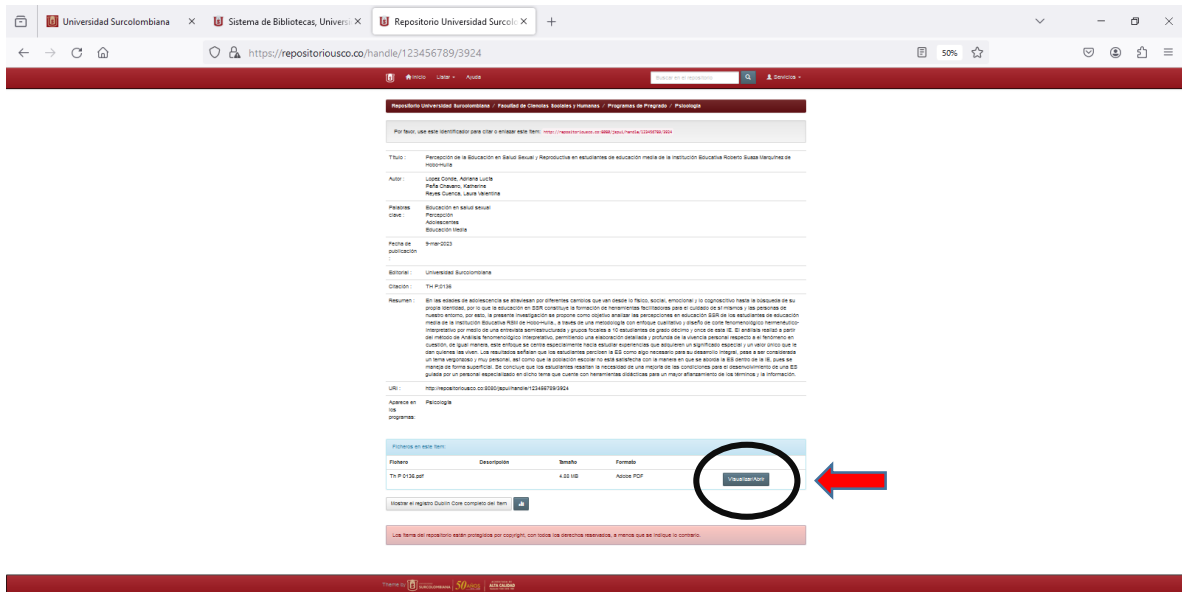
Universidad Surcolombiana × Sistema de Bibliotecas, Universi × Repositorio Universidad Surcolo × +

https://repositoriousco.co/handle/123456789/3924 50%

Inicio Listar Ayuda Buscar en el repositorio Servicios

Repositorio Universidad Surcolombiana / Facultad de Ciencias Sociales y Humanas / Programas de Pregrado / Psicología

Por favor, use este identificador para citar o enlazar este ítem: http://repositoriousco.co:8080/jspui/handle/123456789/3924

Título : Percepción de la Educación en Salud Sexual y Reproductiva en estudiantes de educación media de la Institución Educativa Roberto Suaza Marquínez de Hobo-Huila

Autor : Lopez Conde, Adriana Lucia
Peña Chaparro, Katherine
Reyes Cuenca, Laura Valentina

Palabras clave : Educación en salud sexual
Percepción
Adolescentes
Educación Media

Fecha de publicación : 9-mar-2023

Editorial : Universidad Surcolombiana

Citación : TH P 0136

Resumen : En las edades de adolescencia se atraviesan por diferentes cambios que van desde lo físico, social, emocional y lo cognoscitivo hasta la búsqueda de su propia identidad, por lo que la educación en SSR constituye la formación de herramientas facilitadoras para el cuidado de sí mismos y las personas de nuestro entorno, por esto, la presente investigación se propone como objetivo analizar las percepciones en educación SSR de los estudiantes de educación media de la Institución Educativa RSM de Hobo-Huila., a través de una metodología con enfoque cualitativo y diseño de corte fenomenológico hermenéutico-interpretativo por medio de una entrevista semiestructurada y grupos focales a 10 estudiantes de grado décimo y once de esta IE. El análisis realizó a partir del método de Análisis fenomenológico interpretativo, permitiendo una elaboración detallada y profunda de la vivencia personal respecto a el fenómeno en cuestión, de igual manera, este enfoque se centra especialmente hacia estudiar experiencias que adquieren un significado especial y un valor único que le dan quienes las viven. Los resultados señalan que los estudiantes perciben la ES como algo necesario para su desarrollo integral, pese a ser considerada un tema vergonzoso y muy personal, así como que la población escolar no está satisfecha con la manera en que se aborda la ES dentro de la IE, pues se maneja de forma superficial. Se concluye que los estudiantes resaltan la necesidad de una mejoría de las condiciones para el desenvolvimiento de una ES guiada por un personal especializado en dicho tema que cuente con herramientas didácticas para un mayor afianzamiento de los términos y la información.

URI : http://repositoriousco.co:8080/jspui/handle/123456789/3924

Aparece en las programas: Psicología

Ficheros en este ítem:

| Fichero | Descripción | Tamaño | Formato | |
|---|---|---|---|---|
| TH P 0136.pdf | | 4.88 MB | Adobe PDF | Visualizar/Abrir |

Mostrar el registro Dublin Core completo del ítem

Los ítems del repositorio están protegidos por copyright, con todos los derechos reservados, a menos que se indique lo contrario.

Theme by SURCOLOMBIANA 50 ALTA CALIDAD